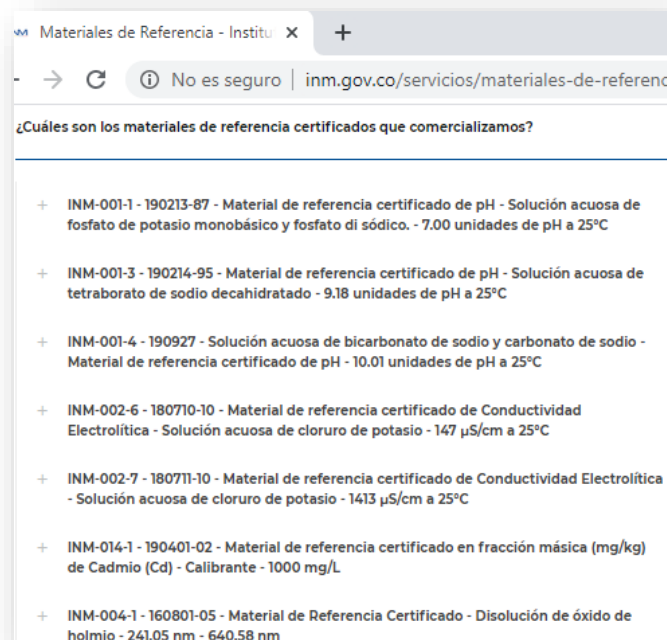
Materiales de Referencia - Institu ×   +

→ C ⓘ No es seguro | inm.gov.co/servicios/materiales-de-referenc

¿Cuáles son los materiales de referencia certificados que comercializamos?

+ INM-001-1 - 190213-87 - Material de referencia certificado de pH - Solución acuosa de fosfato de potasio monobásico y fosfato di sódico. - 7.00 unidades de pH a 25°C

+ INM-001-3 - 190214-95 - Material de referencia certificado de pH - Solución acuosa de tetraborato de sodio decahidratado - 9.18 unidades de pH a 25°C

+ INM-001-4 - 190927 - Solución acuosa de bicarbonato de sodio y carbonato de sodio - Material de referencia certificado de pH - 10.01 unidades de pH a 25°C

+ INM-002-6 - 180710-10 - Material de referencia certificado de Conductividad Electrolítica - Solución acuosa de cloruro de potasio - 147 µS/cm a 25°C

+ INM-002-7 - 180711-10 - Material de referencia certificado de Conductividad Electrolítica - Solución acuosa de cloruro de potasio - 1413 µS/cm a 25°C

+ INM-014-1 - 190401-02 - Material de referencia certificado en fracción másica (mg/kg) de Cadmio (Cd) - Calibrante - 1000 mg/L

+ INM-004-1 - 160801-05 - Material de Referencia Certificado - Disolución de óxido de holmio - 241.05 nm - 640.58 nm